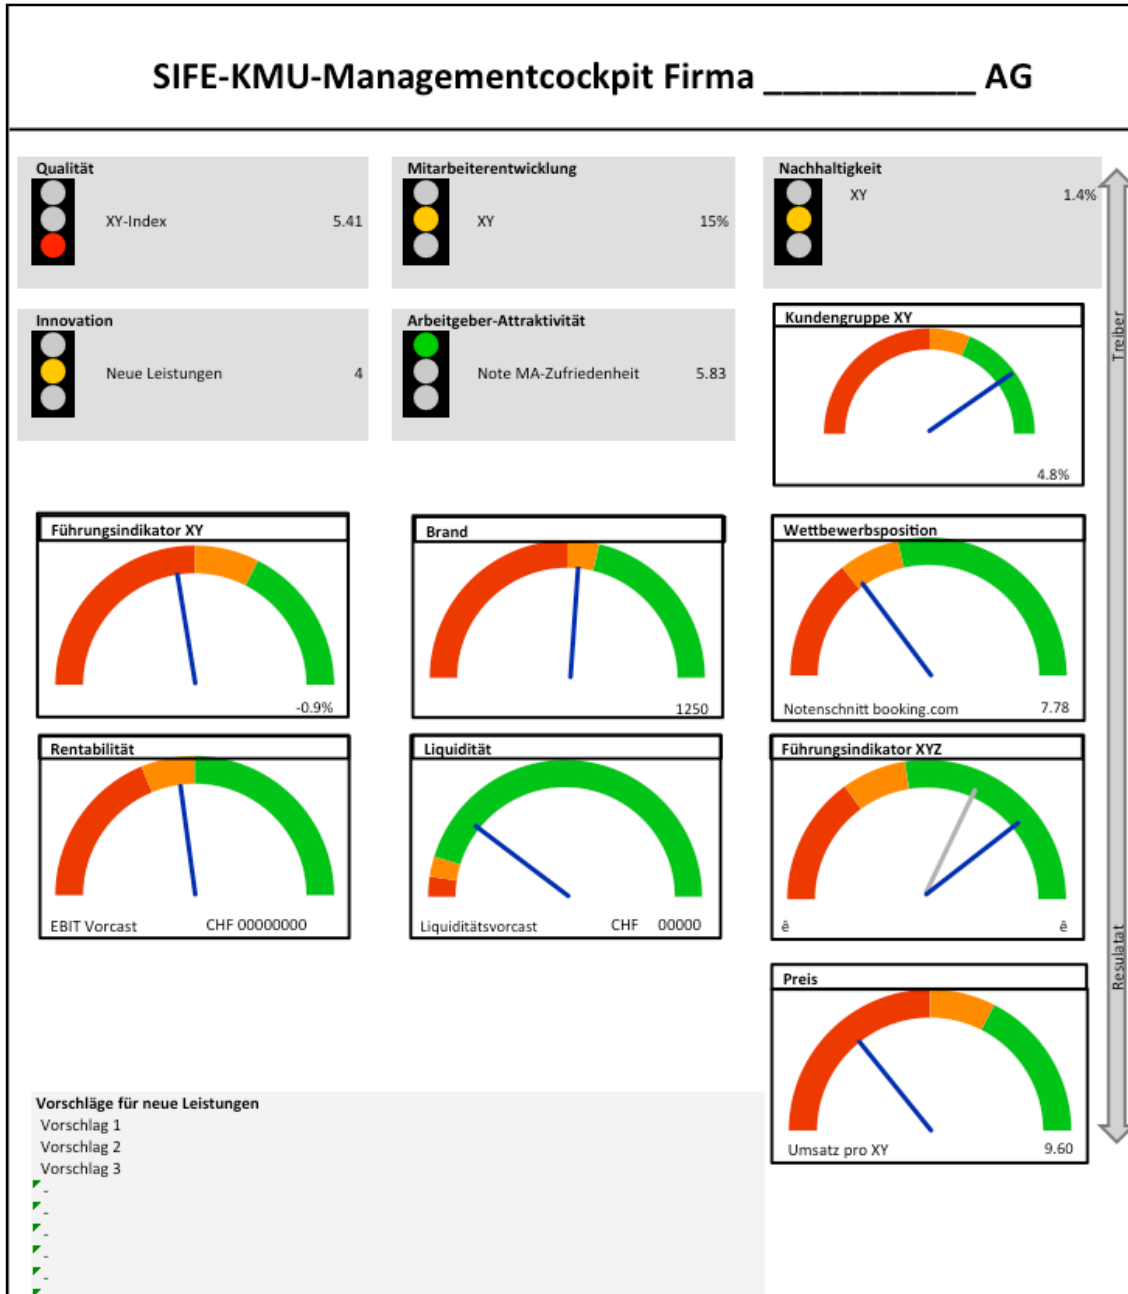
SIFE-KMU-Managementcockpit Firma __________ AG

Qualität
XY-Index 5.41

Mitarbeiterentwicklung
XY 15%

Nachhaltigkeit
XY 1.4%

Innovation
Neue Leistungen 4

Arbeitgeber-Attraktivität
Note MA-Zufriedenheit 5.83

Kundengruppe XY
4.8%

Treiber

Führungsindikator XY
-0.9%

Brand
1250

Wettbewerbsposition
Notenschnitt booking.com 7.78

Rentabilität
EBIT Vorcast CHF 00000000

Liquidität
Liquiditätsvorcast CHF 00000

Führungsindikator XYZ
ê ê

Resulatat

Preis
Umsatz pro XY 9.60

Vorschläge für neue Leistungen
Vorschlag 1
Vorschlag 2
Vorschlag 3
-
-
-
-
-